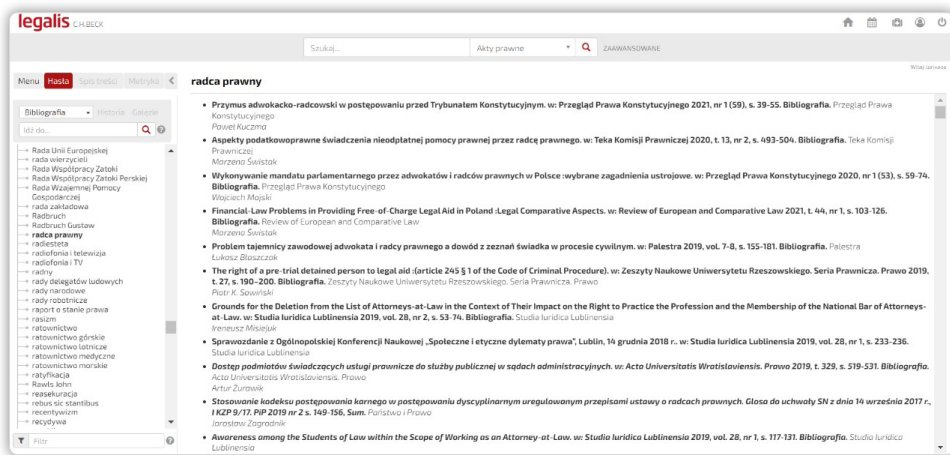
legalis C.H.BECK

Szukaj... Akty prawne ZAAWANSOWANE

Widok zwinięty

Menu Hasła Spis treści Metryka

Bibliografia Historia Celenie

Idź do...

Rada Unii Europejskiej
rada wierzycieli
Rada Współpracy Zatoki
Rada Współpracy Zatoki Perskiej
Rada Wzajemnej Pomocy Gospodarczej
rada zakładowa
Radbruch
Radbruch Gustaw
radca prawny
radiestea
radiofonia i telewizja
radiofonia i TV
radny
rady delegatów ludowych
rady narodowe
rady robotnicze
raport o stanie prawa
rasizm
ratownictwo
ratownictwo górskie
ratownictwo lotnicze
ratownictwo medyczne
ratownictwo morskie
ratyfikacja
Rawls John
reasekuracja
rebus sic stantibus
recentywizm
recydywa

Filtr

radca prawny

• Przymus adwokacko-radcowski w postępowaniu przed Trybunałem Konstytucyjnym. w: Przegląd Prawa Konstytucyjnego 2021, nr 1 (59), s. 39-55. Bibliografia. Przegląd Prawa Konstytucyjnego
Paweł Kuczma

• Aspekty podatkowoprawne świadczenia nieodpłatnej pomocy prawnej przez radcę prawnego. w: Teka Komisji Prawniczej 2020, t. 13, nr 2, s. 493-504. Bibliografia. Teka Komisji Prawniczej
Marzena Świstak

• Wykonywanie mandatu parlamentarnego przez adwokatów i radców prawnych w Polsce :wybrane zagadnienia ustrojowe. w: Przegląd Prawa Konstytucyjnego 2020, nr 1 (53), s. 59-74. Bibliografia. Przegląd Prawa Konstytucyjnego
Wojciech Mojski

• Financial-Law Problems in Providing Free-of-Charge Legal Aid in Poland :Legal Comparative Aspects. w: Review of European and Comparative Law 2021, t. 44, nr 1, s. 103-126. Bibliografia. Review of European and Comparative Law
Marzena Świstak

• Problem tajemnicy zawodowej adwokata i radcy prawnego a dowód z zeznań świadka w procesie cywilnym. w: Palestra 2019, vol. 7-8, s. 155-181. Bibliografia. Palestra
Łukasz Błaszczak

• The right of a pre-trial detained person to legal aid :(article 245 § 1 of the Code of Criminal Procedure). w: Zeszyty Naukowe Uniwersytetu Rzeszowskiego. Seria Prawnicza. Prawo 2019, t. 27, s. 190-200. Bibliografia. Zeszyty Naukowe Uniwersytetu Rzeszowskiego. Seria Prawnicza. Prawo
Piotr K. Sowiński

• Grounds for the Deletion from the List of Attorneys-at-Law in the Context of Their Impact on the Right to Practice the Profession and the Membership of the National Bar of Attorneys-at-Law. w: Studia Iuridica Lublinensia 2019, vol. 28, nr 2, s. 53-74. Bibliografia. Studia Iuridica Lublinensia
Ireneusz Misiejuk

• Sprawozdanie z Ogólnopolskiej Konferencji Naukowej „Społeczne i etyczne dylematy prawa", Lublin, 14 grudnia 2018 r.. w: Studia Iuridica Lublinensia 2019, vol. 28, nr 1, s. 233-236. Studia Iuridica Lublinensia

• Dostęp podmiotów świadczących usługi prawnicze do służby publicznej w sądach administracyjnych. w: Acta Universitatis Wratislaviensis. Prawo 2019, t. 329, s. 519-531. Bibliografia. Acta Universitatis Wratislaviensis. Prawo
Artur Żurawik

• Stosowanie kodeksu postępowania karnego w postępowaniu dyscyplinarnym uregulowanym przepisami ustawy o radcach prawnych. Glosa do uchwały SN z dnia 14 września 2017 r., I KZP 9/17. PiP 2019 nr 2 s. 149-156, Sum. Państwo i Prawo
Jarosław Zagrodnik

• Awareness among the Students of Law within the Scope of Working as an Attorney-at-Law. w: Studia Iuridica Lublinensia 2019, vol. 28, nr 1, s. 117-131. Bibliografia. Studia Iuridica Lublinensia